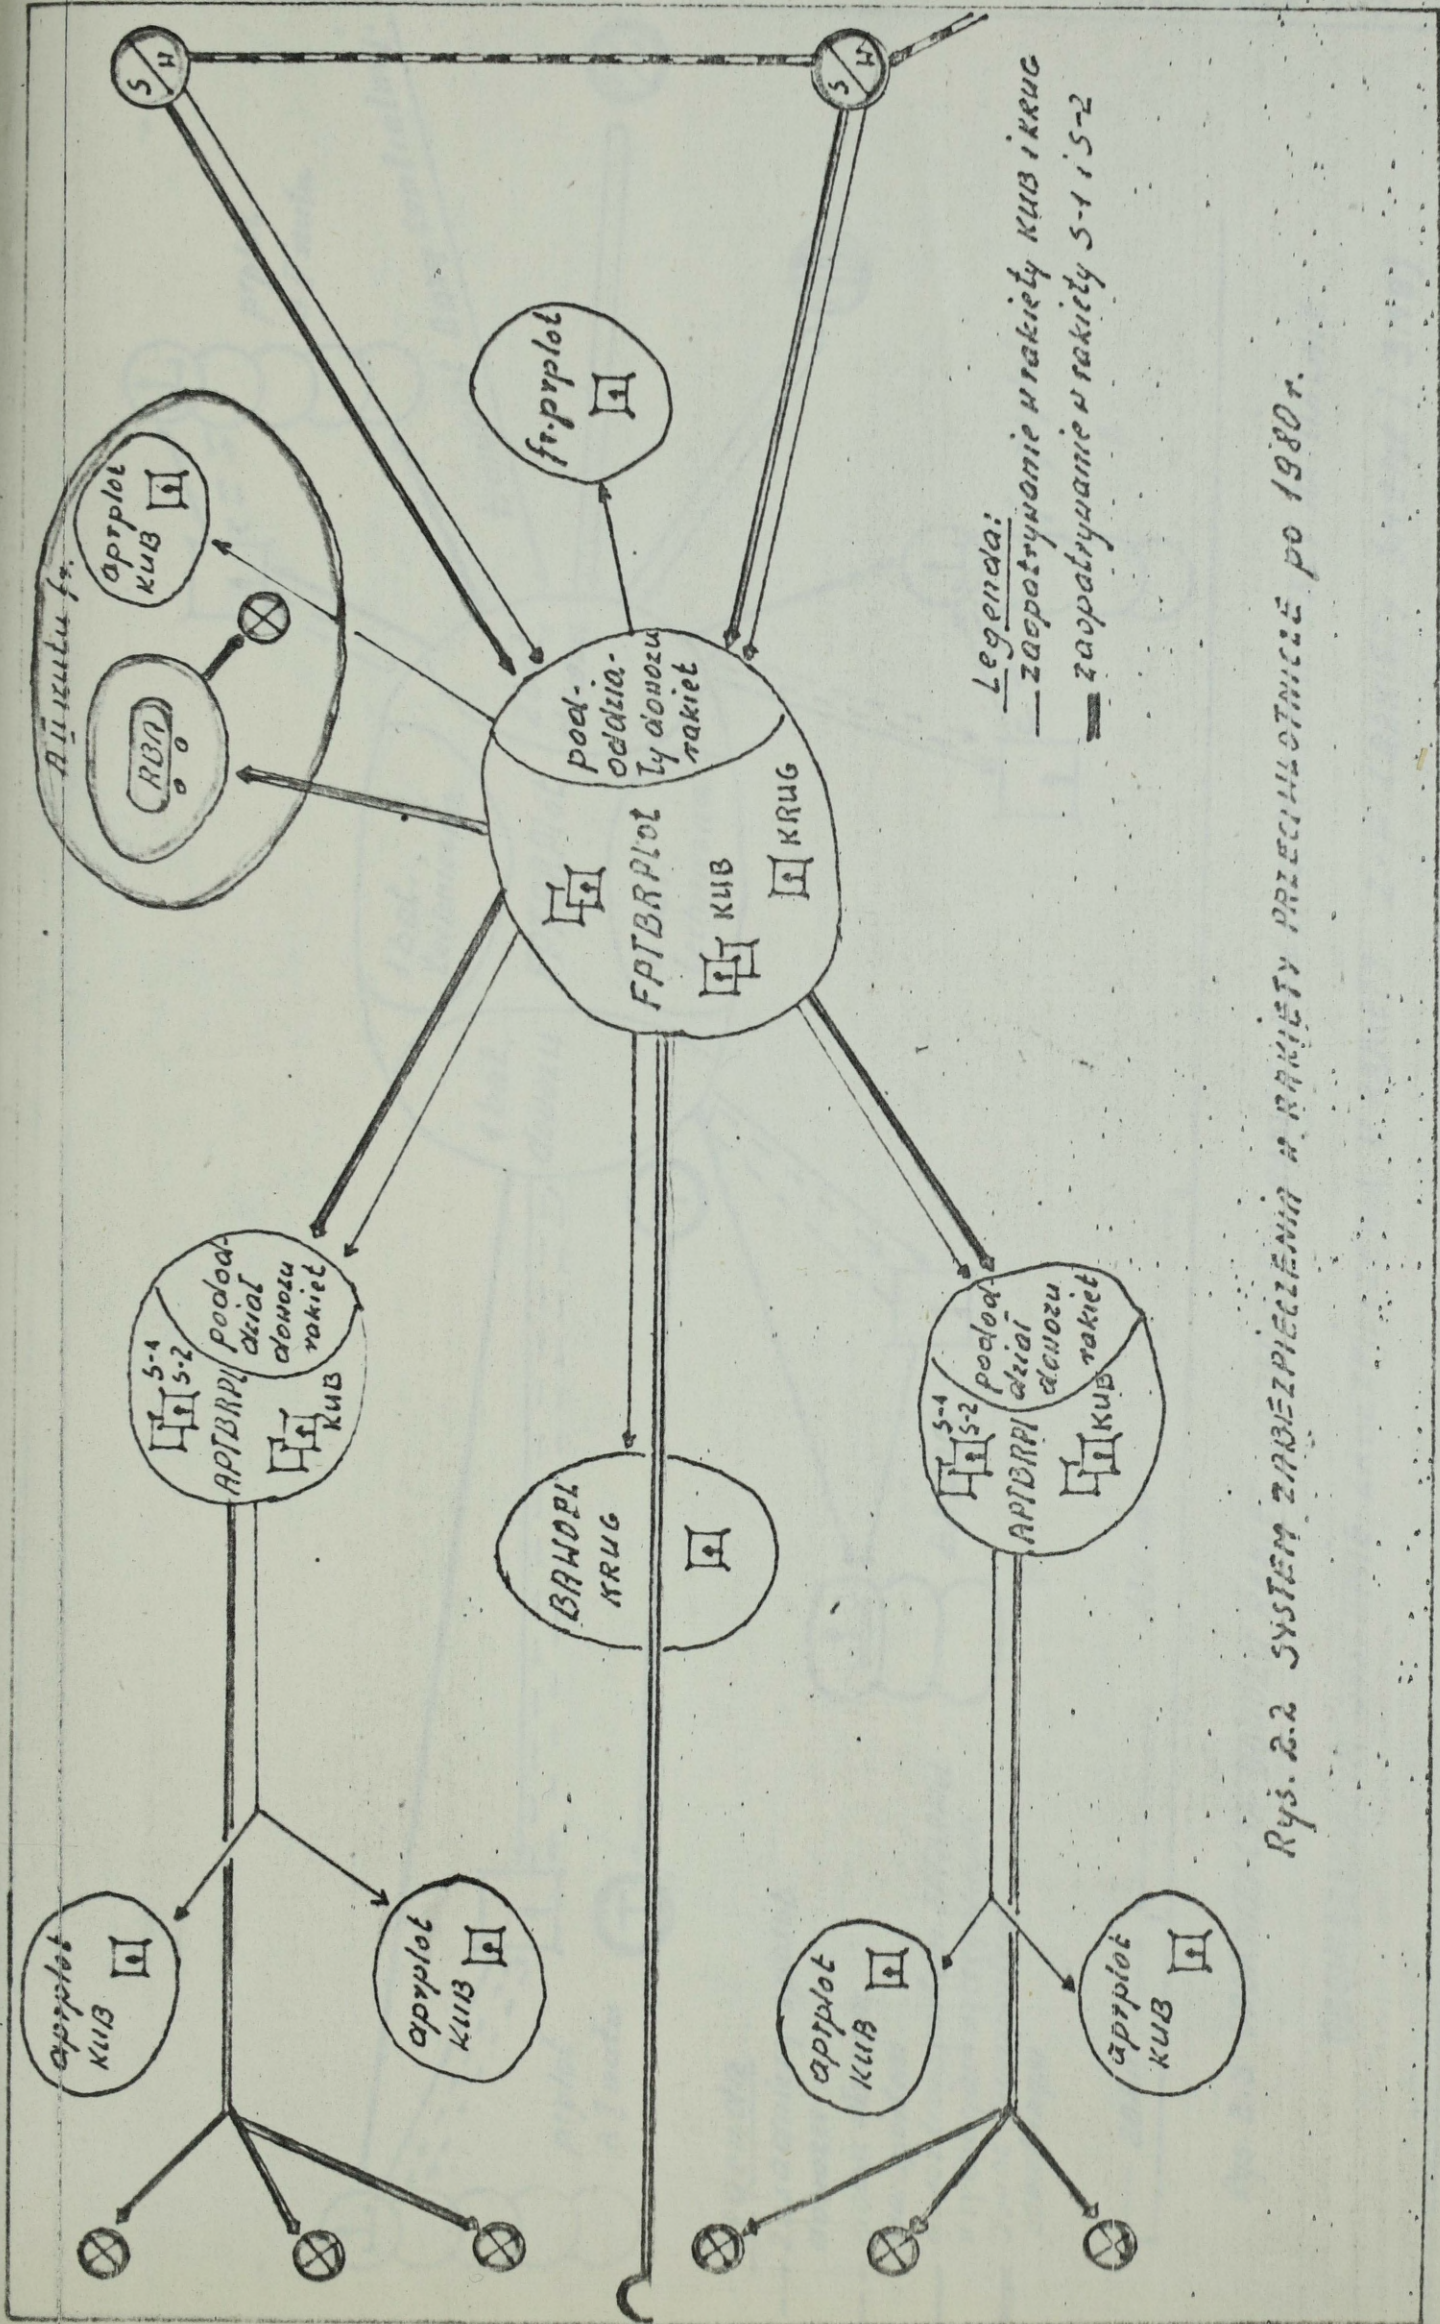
Ajinutu fr.

RBЛ

aprplot KUB

fr.prplot

S/H

S/H

pododdziały donozu rakiet

FPTBRPlot KUB KRUG

Legenda:
zaopatrywanie w rakiety KUB i KRUG
zaopatrywanie w rakiety S-1 i S-2

APTBRPl S-1 S-2 KUB pododdział donozu rakiet

BAHOPL KRUG

APTBRPl S-1 S-2 KUB pododdział donozu rakiet

aprplot KUB

aprplot KUB

aprplot KUB

aprplot KUB

Rys. 2.2 SYSTEM ZABEZPIECZENIA W RAKIETY PRZECIWLOTNICZE po 1980 r.